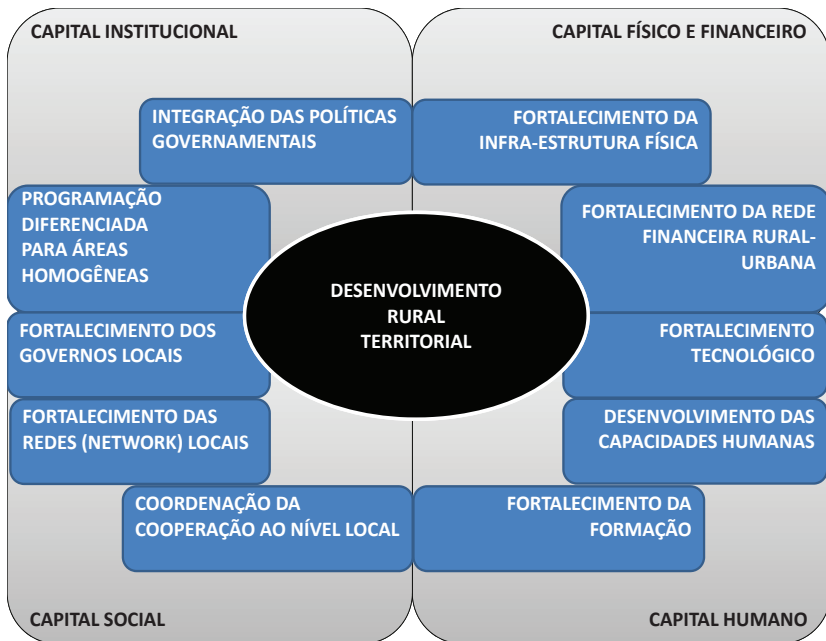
CAPITAL INSTITUCIONAL

CAPITAL FÍSICO E FINANCEIRO

INTEGRAÇÃO DAS POLÍTICAS GOVERNAMENTAIS

FORTALECIMENTO DA INFRA-ESTRUTURA FÍSICA

PROGRAMAÇÃO DIFERENCIADA PARA ÁREAS HOMOGÊNEAS

FORTALECIMENTO DA REDE FINANCEIRA RURAL-URBANA

DESENVOLVIMENTO RURAL TERRITORIAL

FORTALECIMENTO DOS GOVERNOS LOCAIS

FORTALECIMENTO TECNOLÓGICO

FORTALECIMENTO DAS REDES (NETWORK) LOCAIS

DESENVOLVIMENTO DAS CAPACIDADES HUMANAS

COORDENAÇÃO DA COOPERAÇÃO AO NÍVEL LOCAL

FORTALECIMENTO DA FORMAÇÃO

CAPITAL SOCIAL

CAPITAL HUMANO